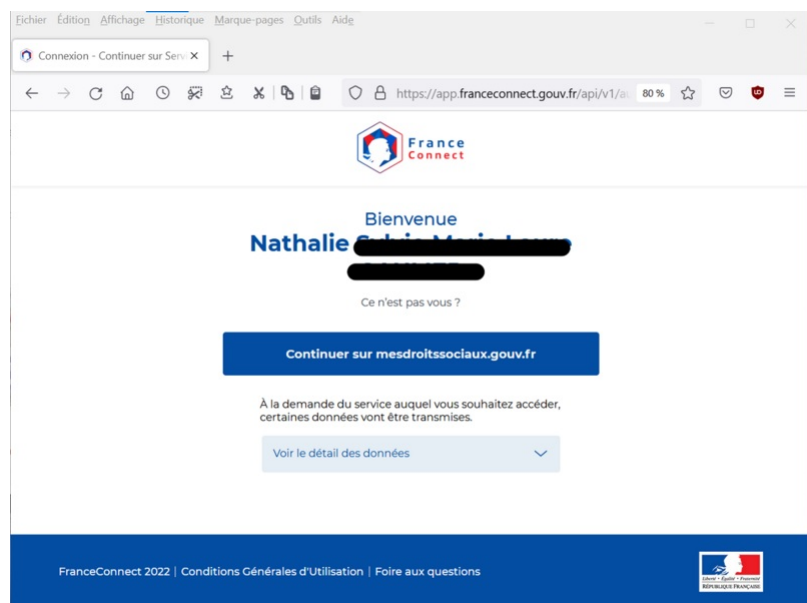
Fichier Édition Affichage Historique Marque-pages Outils Aide

Connexion - Continuer sur Serv ×  +

https://app.franceconnect.gouv.fr/api/v1/a 80 %

France Connect

Bienvenue
Nathalie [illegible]
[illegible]

Ce n'est pas vous ?

Continuer sur mesdroitssociaux.gouv.fr

À la demande du service auquel vous souhaitez accéder, certaines données vont être transmises.

Voir le détail des données

FranceConnect 2022 | Conditions Générales d'Utilisation | Foire aux questions

Liberté • Égalité • Fraternité
RÉPUBLIQUE FRANÇAISE